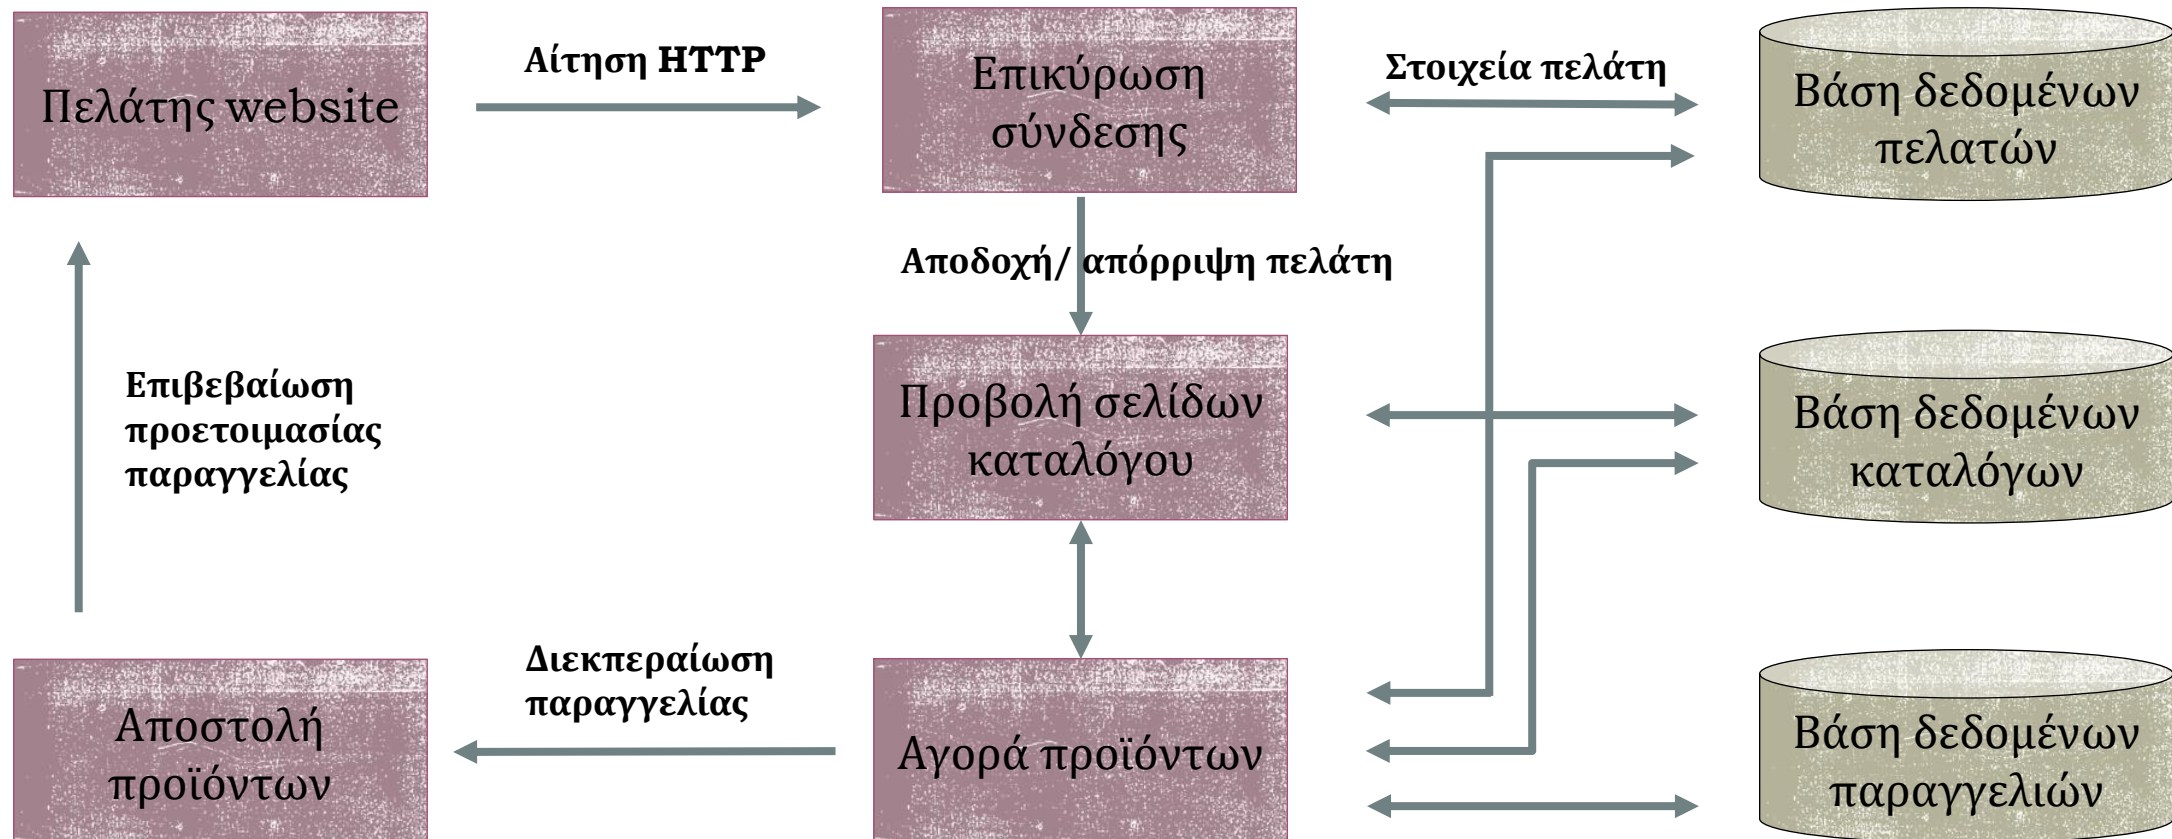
Πελάτης website

Αίτηση HTTP

Επικύρωση σύνδεσης

Στοιχεία πελάτη

Βάση δεδομένων πελατών

Αποδοχή/ απόρριψη πελάτη

Επιβεβαίωση προετοιμασίας παραγγελίας

Προβολή σελίδων καταλόγου

Βάση δεδομένων καταλόγων

Διεκπεραίωση παραγγελίας

Αποστολή προϊόντων

Αγορά προϊόντων

Βάση δεδομένων παραγγελιών